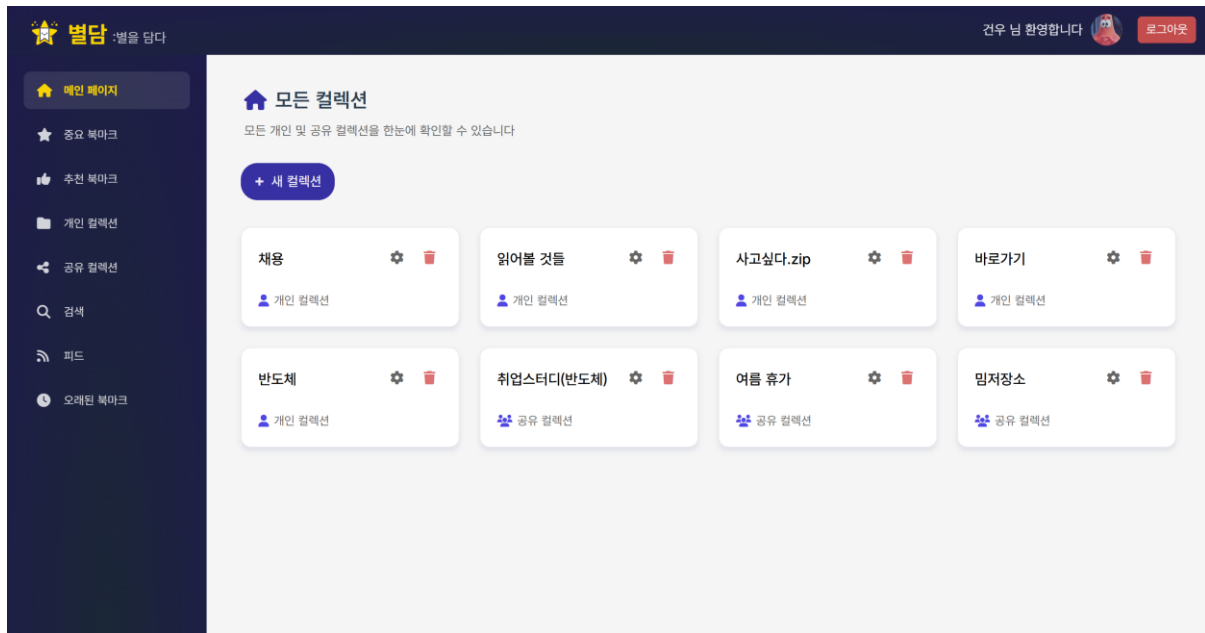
별담 :별을 담다

건우 님 환영합니다

로그아웃

메인 페이지

중요 북마크

추천 북마크

개인 컬렉션

공유 컬렉션

검색

피드

오래된 북마크

모든 컬렉션

모든 개인 및 공유 컬렉션을 한눈에 확인할 수 있습니다

+ 새 컬렉션

채용
개인 컬렉션

읽어볼 것들
개인 컬렉션

사고싶다.zip
개인 컬렉션

바로가기
개인 컬렉션

반도체
개인 컬렉션

취업스터디(반도체)
공유 컬렉션

여름 휴가
공유 컬렉션

밈저장소
공유 컬렉션